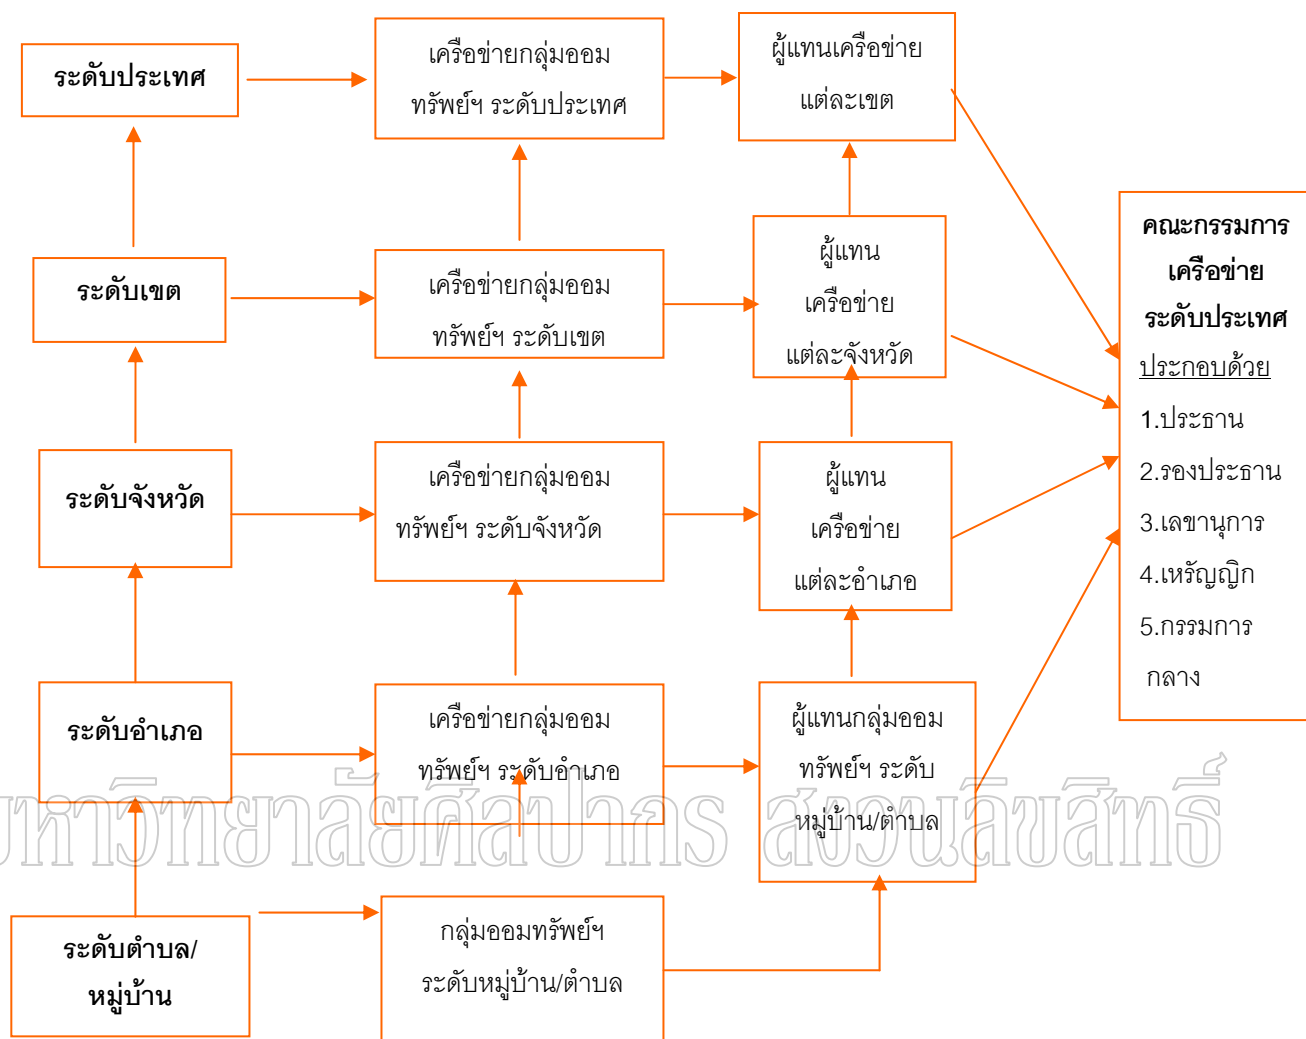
ระดับประเทศ

เครือข่ายกลุ่มออมทรัพย์ฯ ระดับประเทศ

ผู้แทนเครือข่ายแต่ละเขต

ระดับเขต

เครือข่ายกลุ่มออมทรัพย์ฯ ระดับเขต

ผู้แทนเครือข่ายแต่ละจังหวัด

คณะกรรมการเครือข่ายระดับประเทศ
ประกอบด้วย
1.ประธาน
2.รองประธาน
3.เลขานุการ
4.เหรัญญิก
5.กรรมการกลาง

ระดับจังหวัด

เครือข่ายกลุ่มออมทรัพย์ฯ ระดับจังหวัด

ผู้แทนเครือข่ายแต่ละอำเภอ

ระดับอำเภอ

เครือข่ายกลุ่มออมทรัพย์ฯ ระดับอำเภอ

ผู้แทนกลุ่มออมทรัพย์ฯ ระดับหมู่บ้าน/ตำบล

มหาวิทยาลัยศิลปากร สงวนลิขสิทธิ์

ระดับตำบล/หมู่บ้าน

กลุ่มออมทรัพย์ฯ ระดับหมู่บ้าน/ตำบล